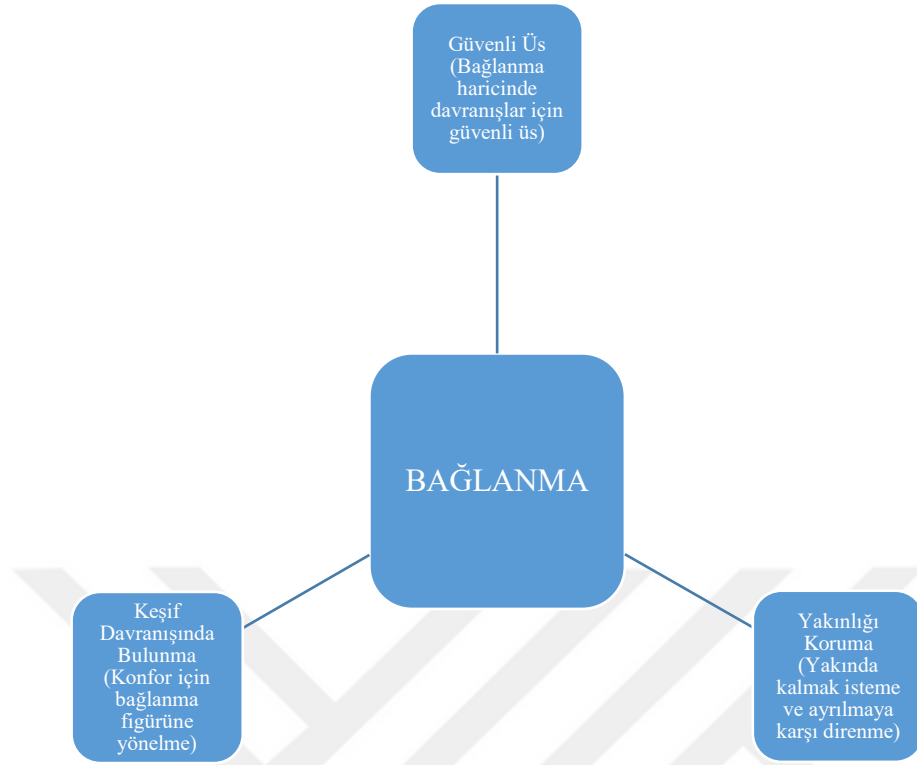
Güvenli Üs (Bağlanma haricinde davranışlar için güvenli üs)

BAĞLANMA

Keşif Davranışında Bulunma (Konfor için bağlanma figürüne yönelme)

Yakınlığı Koruma (Yakında kalmak isteme ve ayrılmaya karşı direnme)